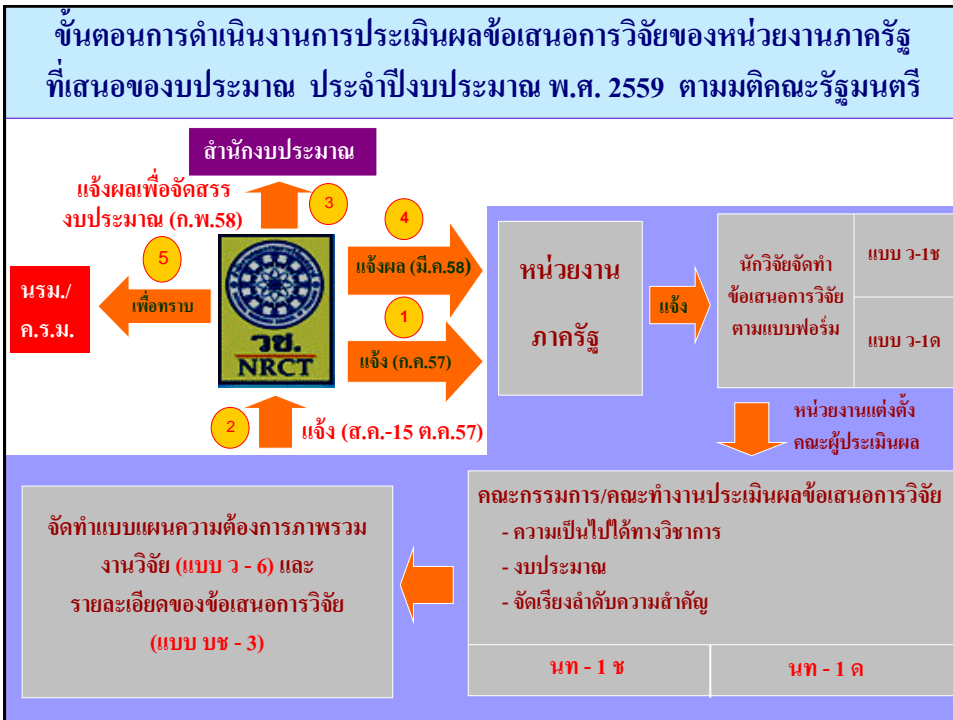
ขั้นตอนการดำเนินงานการประเมินผลข้อเสนอการวิจัยของหน่วยงานภาครัฐ ที่เสนอของบประมาณ ประจำปีงบประมาณ พ.ศ. 2559 ตามมติคณะรัฐมนตรี

สำนักงบประมาณ

3

แจ้งผลเพื่อจัดสรรงบประมาณ (ก.พ.58)

4

แจ้งผล (มี.ค.58)

5

นรม./ค.ร.ม.

เพื่อทราบ

วช. NRCT

1

แจ้ง (ก.ค.57)

2

แจ้ง (ส.ค.-15 ต.ค.57)

หน่วยงานภาครัฐ

แจ้ง

นักวิจัยจัดทำข้อเสนอการวิจัยตามแบบฟอร์ม

แบบ ว-1ช

แบบ ว-1ด

หน่วยงานแต่งตั้งคณะผู้ประเมินผล

คณะกรรมการ/คณะทำงานประเมินผลข้อเสนอการวิจัย
- ความเป็นไปได้ทางวิชาการ
- งบประมาณ
- จัดเรียงลำดับความสำคัญ

นท - 1 ช

นท - 1 ด

จัดทำแบบแผนความต้องการภาพรวมงานวิจัย (แบบ ว - 6) และรายละเอียดของข้อเสนอการวิจัย (แบบ บช - 3)